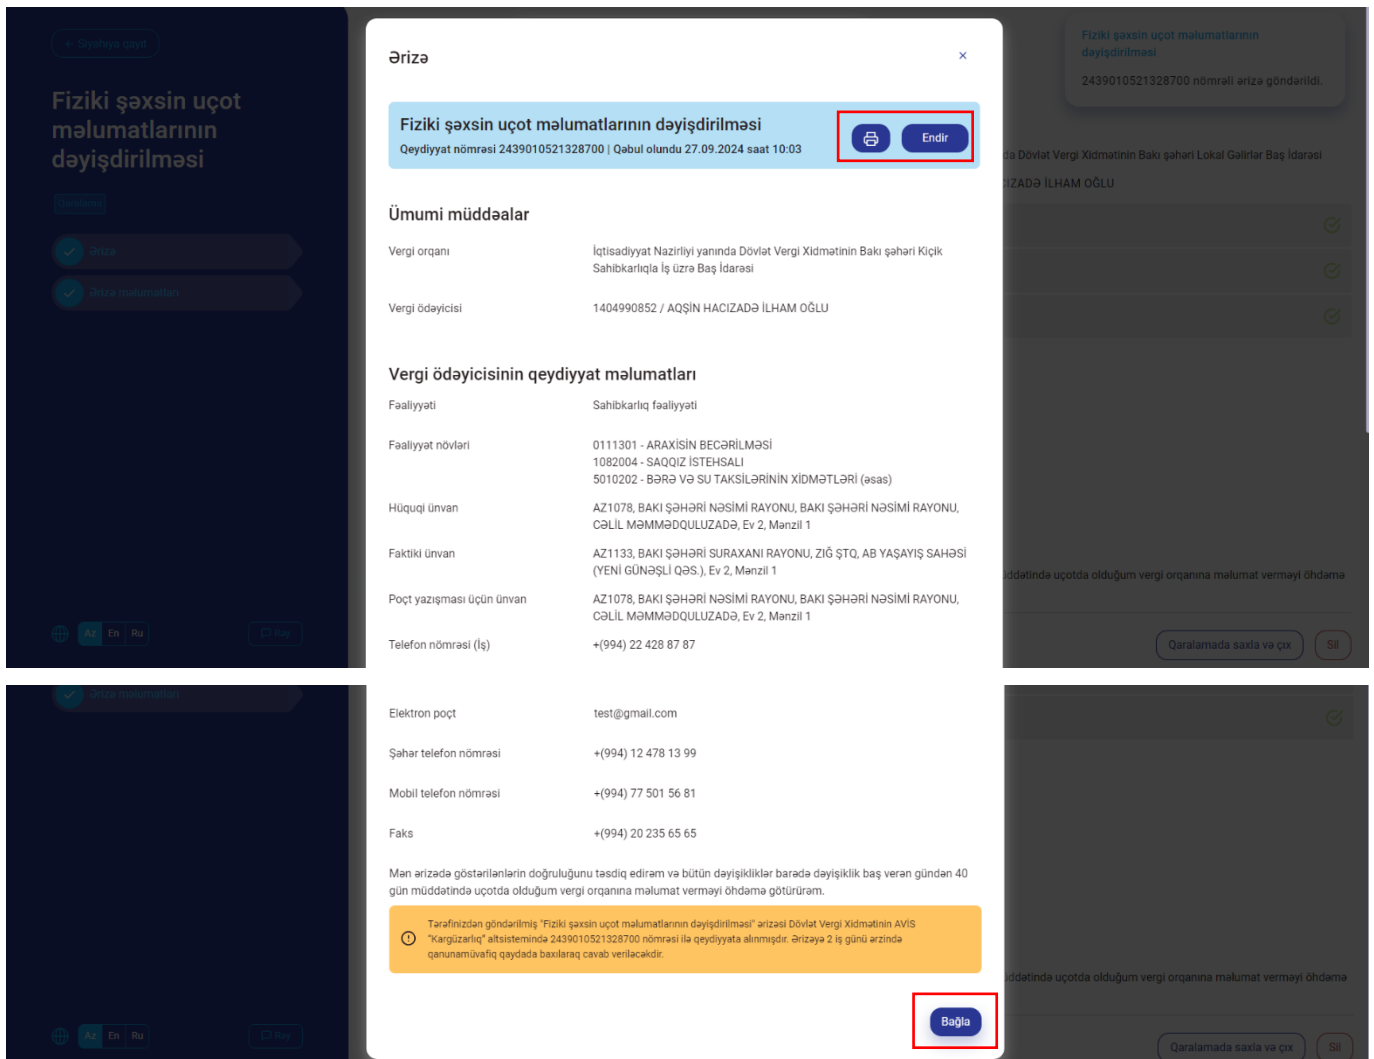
← Siyahıya qayıt

Fiziki şəxsin uçot məlumatlarının dəyişdirilməsi

Qaralama

Ərizə

Ərizə məlumatları

Az En Ru

Rəy

Fiziki şəxsin uçot məlumatlarının dəyişdirilməsi

2439010521328700 nömrəli ərizə göndərildi.

...da Dövlət Vergi Xidmətinin Bakı şəhəri Lokal Gəlirlər Baş İdarəsi

...IZADƏ İLHAM OĞLU

...ddətində uçotda olduğum vergi orqanına məlumat verməyi öhdəmə

Qaralamada saxla və çıx

Sil

Ərizə

×

Fiziki şəxsin uçot məlumatlarının dəyişdirilməsi

Qeydiyyat nömrəsi 2439010521328700 | Qəbul olundu 27.09.2024 saat 10:03

Endir

Ümumi müddəalar

Vergi orqanı
İqtisadiyyat Nazirliyi yanında Dövlət Vergi Xidmətinin Bakı şəhəri Kiçik Sahibkarlıqla İş üzrə Baş İdarəsi

Vergi ödəyicisi
1404990852 / AQŞİN HACIZADƏ İLHAM OĞLU

Vergi ödəyicisinin qeydiyyat məlumatları

Fəaliyyəti
Sahibkarlıq fəaliyyəti

Fəaliyyət növləri
0111301 - ARAXİSİN BECƏRİLMƏSİ
1082004 - SAQQIZ İSTEHSALI
5010202 - BƏRƏ VƏ SU TAKSİLƏRİNİN XİDMƏTLƏRİ (əsas)

Hüquqi ünvan
AZ1078, BAKI ŞƏHƏRİ NƏSİMİ RAYONU, BAKI ŞƏHƏRİ NƏSİMİ RAYONU, CƏLİL MƏMMƏDQULUZADƏ, Ev 2, Mənzil 1

Faktiki ünvan
AZ1133, BAKI ŞƏHƏRİ SURAXANI RAYONU, ZIĞ ŞTQ, AB YAŞAYIŞ SAHƏSİ (YENİ GÜNƏŞLİ QƏS.), Ev 2, Mənzil 1

Poçt yazışması üçün ünvan
AZ1078, BAKI ŞƏHƏRİ NƏSİMİ RAYONU, BAKI ŞƏHƏRİ NƏSİMİ RAYONU, CƏLİL MƏMMƏDQULUZADƏ, Ev 2, Mənzil 1

Telefon nömrəsi (İş)
+(994) 22 428 87 87

Elektron poçt
test@gmail.com

Şəhər telefon nömrəsi
+(994) 12 478 13 99

Mobil telefon nömrəsi
+(994) 77 501 56 81

Faks
+(994) 20 235 65 65

Mən ərizədə göstərilənlərin doğruluğunu təsdiq edirəm və bütün dəyişikliklər barədə dəyişiklik baş verən gündən 40 gün müddətində uçotda olduğum vergi orqanına məlumat verməyi öhdəmə götürürəm.

Tərəfinizdən göndərilmiş "Fiziki şəxsin uçot məlumatlarının dəyişdirilməsi" ərizəsi Dövlət Vergi Xidmətinin AVİS "Kargüzarlıq" altsistemində 2439010521328700 nömrəsi ilə qeydiyyata alınmışdır. Ərizəyə 2 iş günü ərzində qanunamüvafiq qaydada baxılaraq cavab veriləcəkdir.

Bağla